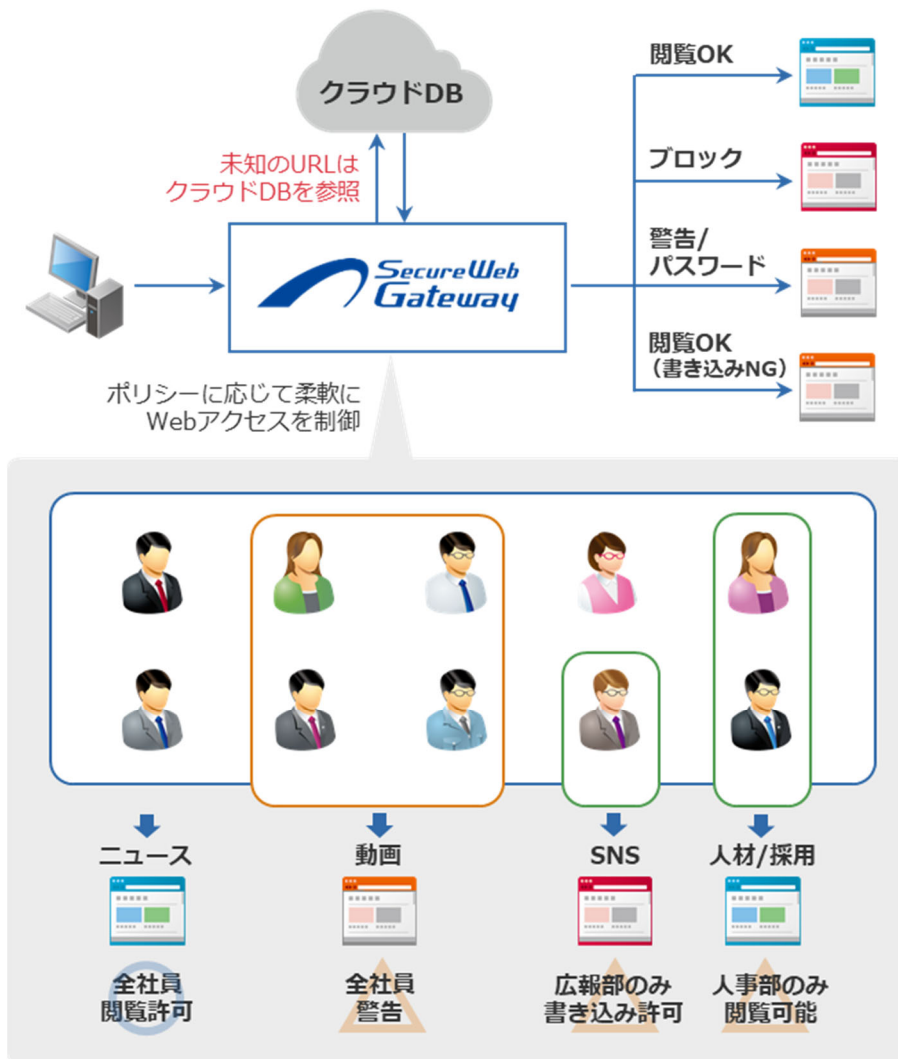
クラウドDB

未知のURLは
クラウドDBを参照

Secure Web Gateway

閲覧OK

ブロック

警告/
パスワード

閲覧OK
（書き込みNG）

ポリシーに応じて柔軟に
Webアクセスを制御

ニュース

全社員
閲覧許可

動画

全社員
警告

SNS

広報部のみ
書き込み許可

人材/採用

人事部のみ
閲覧可能